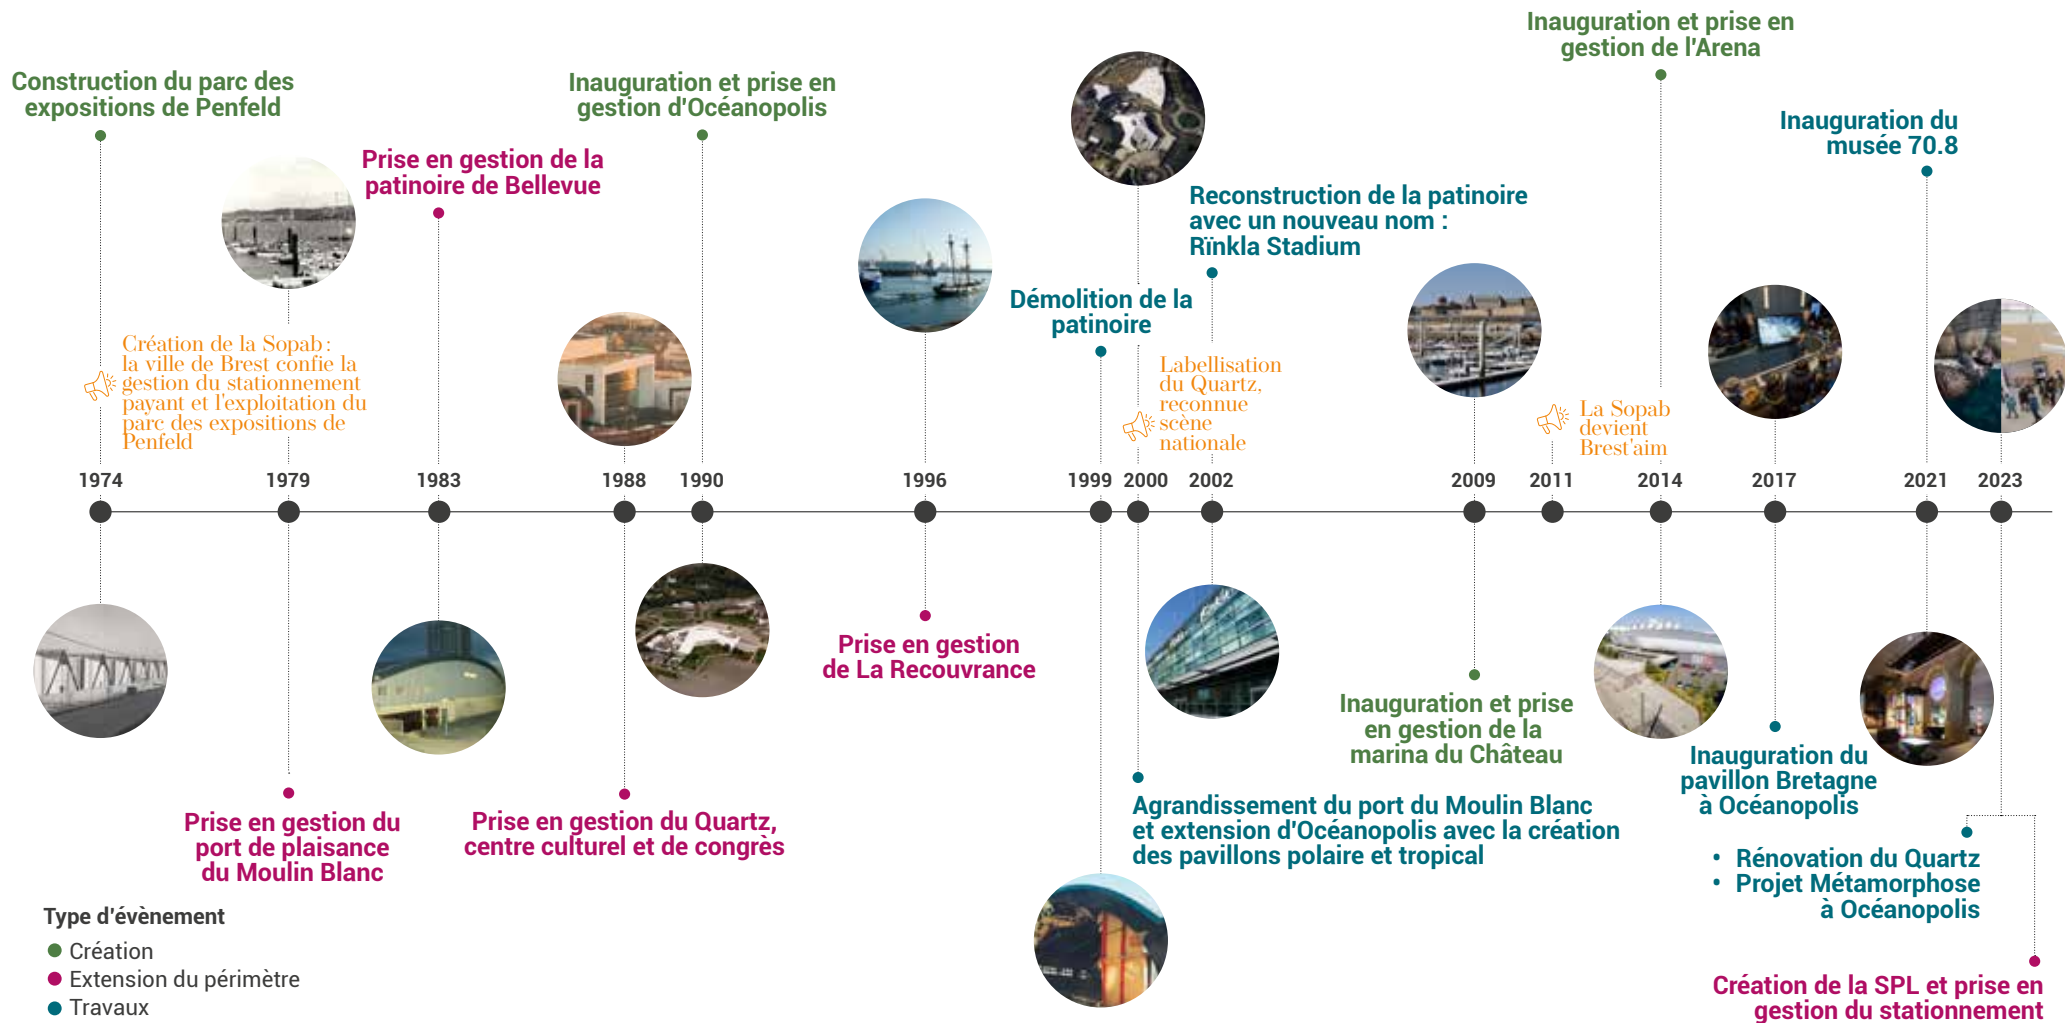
Construction du parc des expositions de Penfeld

Prise en gestion de la patinoire de Bellevue

Inauguration et prise en gestion d'Océanopolis

Inauguration et prise en gestion de l'Arena

Inauguration du musée 70.8

Reconstruction de la patinoire avec un nouveau nom : Rïnkla Stadium

Démolition de la patinoire

Création de la Sopab : la ville de Brest confie la gestion du stationnement payant et l'exploitation du parc des expositions de Penfeld

Labellisation du Quartz, reconnue scène nationale

La Sopab devient Brest'aim

1974

1979

1983

1988

1990

1996

1999

2000

2002

2009

2011

2014

2017

2021

2023

Prise en gestion de La Recouvrance

Inauguration et prise en gestion de la marina du Château

Inauguration du pavillon Bretagne à Océanopolis

Prise en gestion du port de plaisance du Moulin Blanc

Prise en gestion du Quartz, centre culturel et de congrès

Agrandissement du port du Moulin Blanc et extension d'Océanopolis avec la création des pavillons polaire et tropical

• Rénovation du Quartz
• Projet Métamorphose à Océanopolis

Type d'évènement
Création
Extension du périmètre
Travaux

Création de la SPL et prise en gestion du stationnement